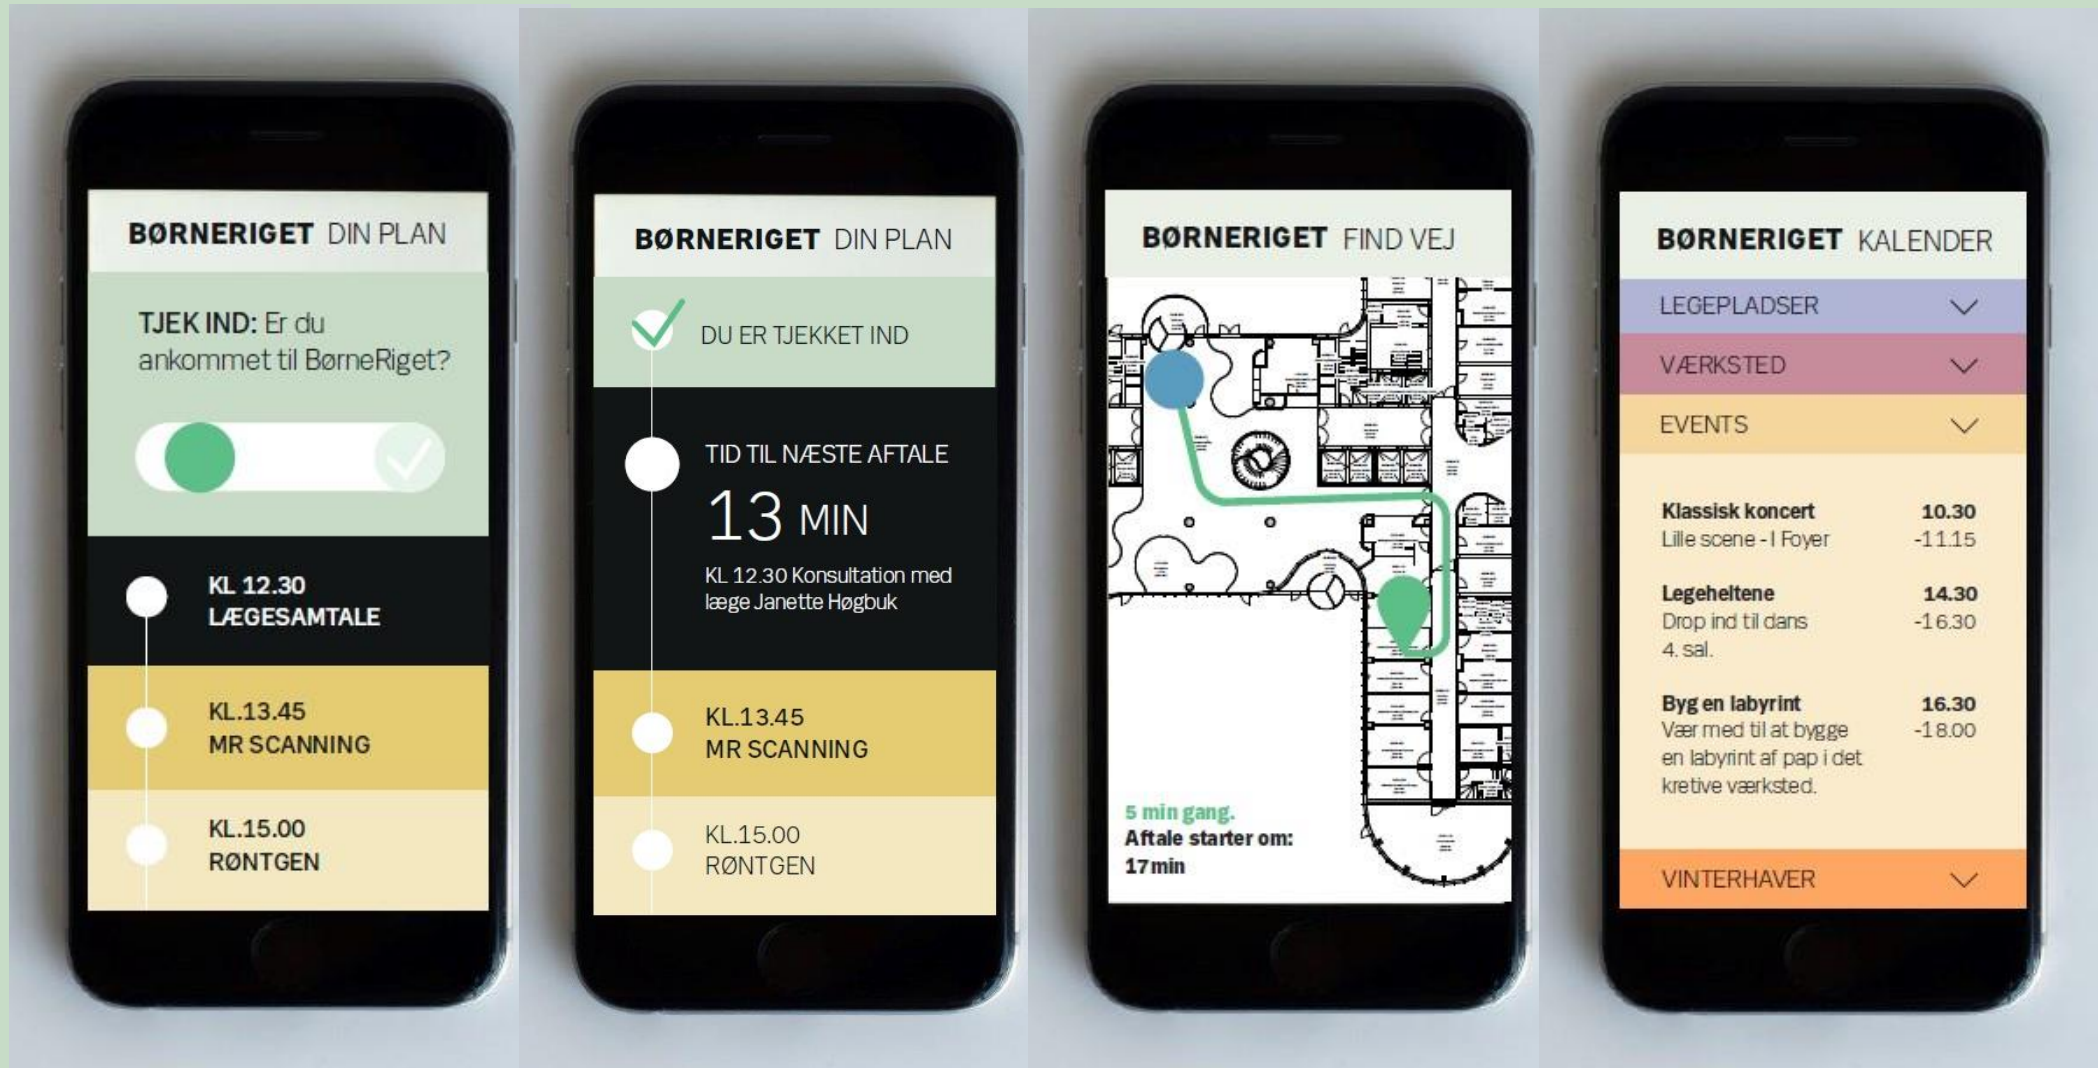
BØRNERIGET DIN PLAN

TJEK IND: Er du ankommet til BørneRiget?

KL 12.30
LÆGESAMTALE

KL.13.45
MR SCANNING

KL.15.00
RØNTGEN

BØRNERIGET DIN PLAN

DU ER TJEKKET IND

TID TIL NÆSTE AFTALE

13 MIN

KL 12.30 Konsultation med læge Janette Høgbuk

KL.13.45
MR SCANNING

KL.15.00
RØNTGEN

BØRNERIGET FIND VEJ

5 min gang.
Aftale starter om:
17min

BØRNERIGET KALENDER

LEGEPLADSER

VÆRKSTED

EVENTS

Klassisk koncert
Lille scene - I Foyer
10.30
-11.15

Legeheltene
Drop ind til dans
4. sal.
14.30
-16.30

Byg en labyrint
Vær med til at bygge en labyrint af pap i det kretive værksted.
16.30
-18.00

VINTERHAVER